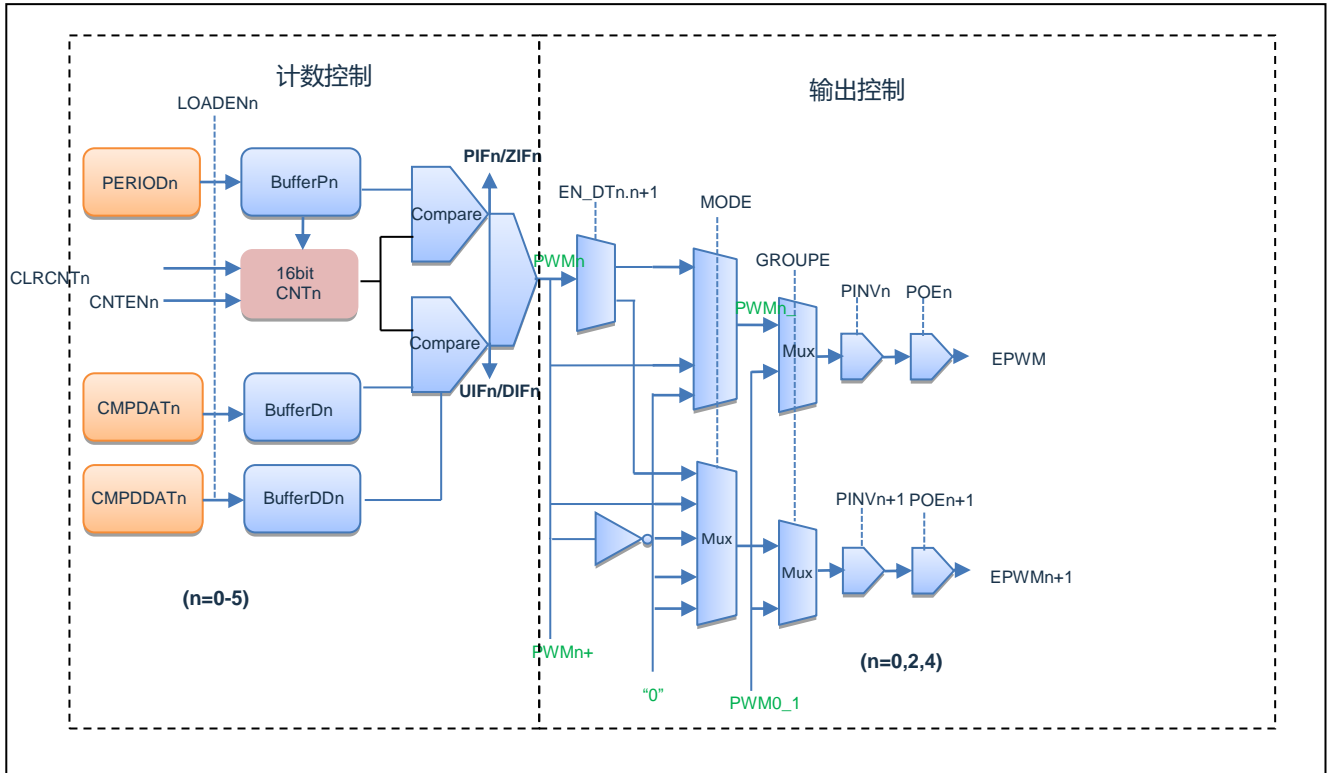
计数控制

输出控制

LOADENn

PERIODn

BufferPn

Compare

PIFn/ZIFn

EN_DTn.n+1

MODE

GROUPE

CLRCNTn

16bit CNTn

CNTENn

PWMn

PWMn_

Mux

PINVn

POEn

EPWM

Compare

UIFn/DIFn

CMPDATn

BufferDn

CMPDDATn

BufferDDn

Mux

Mux

PINVn+1

POEn+1

EPWMn+1

(n=0-5)

PWMn+

(n=0,2,4)

"0"

PWM0_1